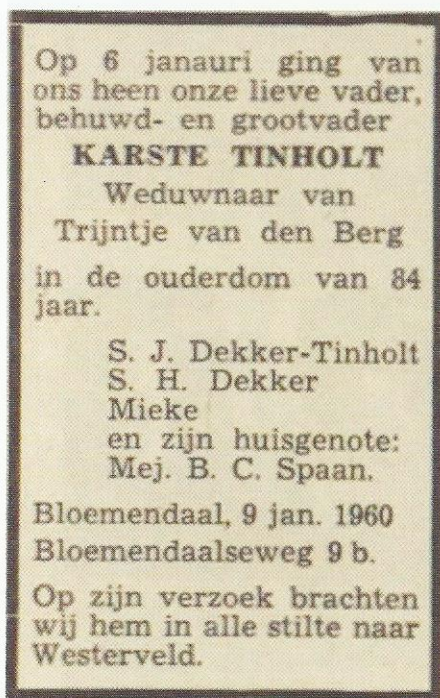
Op 6 janauri ging van ons heen onze lieve vader, behuwd- en grootvader

KARSTE TINHOLT

Weduwnaar van

Trijntje van den Berg

in de ouderdom van 84 jaar.

S. J. Dekker-Tinholt
S. H. Dekker
Mieke
en zijn huisgenote:
Mej. B. C. Spaan.

Bloemendaal, 9 jan. 1960
Bloemendaalseweg 9 b.

Op zijn verzoek brachten wij hem in alle stilte naar Westerveld.